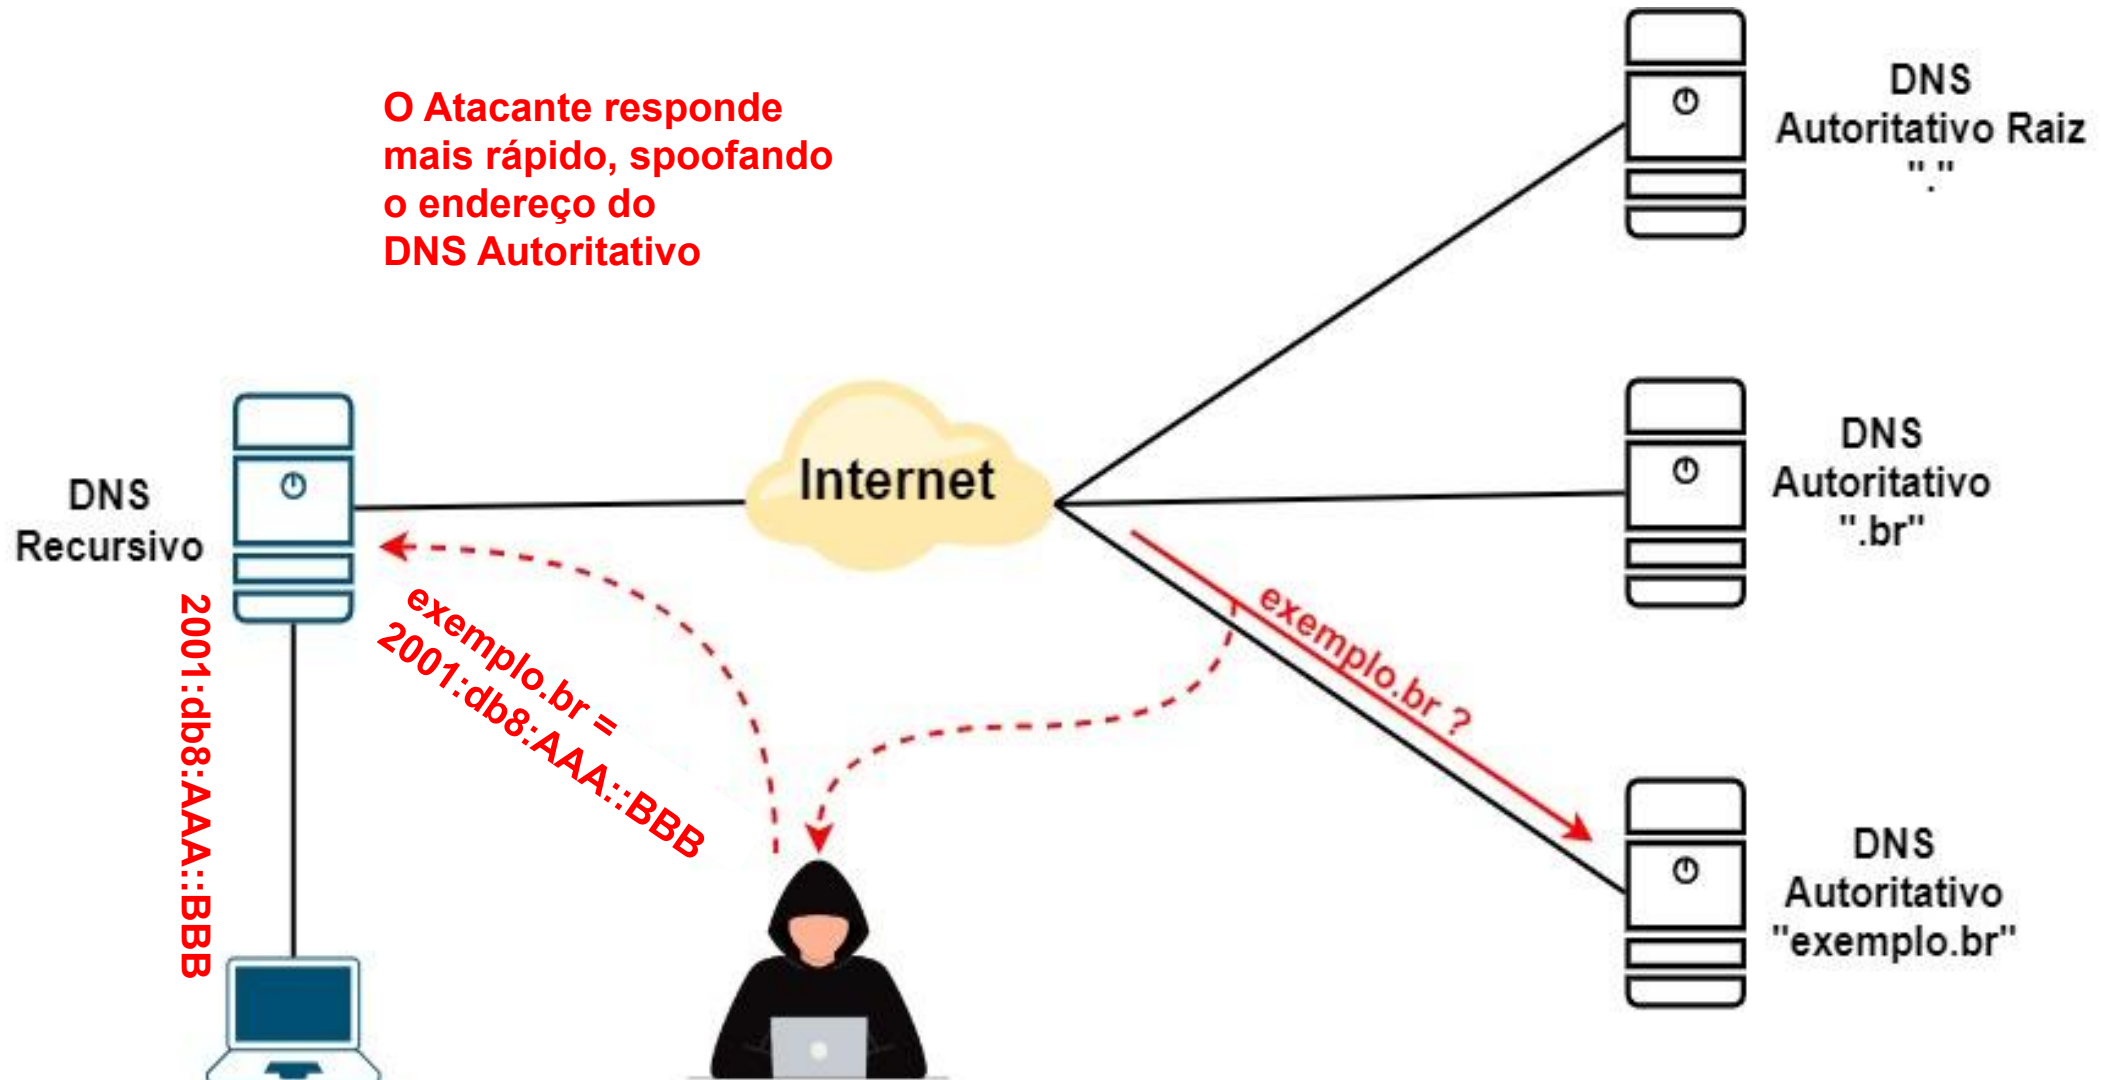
O Atacante responde mais rápido, spoofando o endereço do DNS Autoritativo

DNS Autoritativo Raiz "."

DNS Recursivo

Internet

DNS Autoritativo ".br"

exemplo.br = 2001:db8:AAA::BBB

exemplo.br ?

2001:db8:AAA::BBB

DNS Autoritativo "exemplo.br"